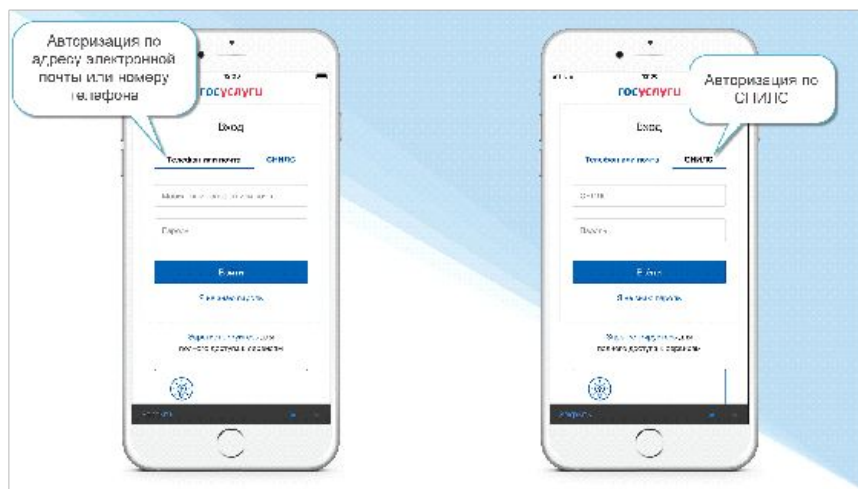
Авторизация по адресу электронной почты или номеру телефона

госуслуги

Вход

Телефон или почта

СНИЛС

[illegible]

Пароль

Войти

Я не знаю пароль

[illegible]

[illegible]

Авторизация по СНИЛС

госуслуги

Вход

Телефон или почта

СНИЛС

СНИЛС

Пароль

Войти

Я не знаю пароль

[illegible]

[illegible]